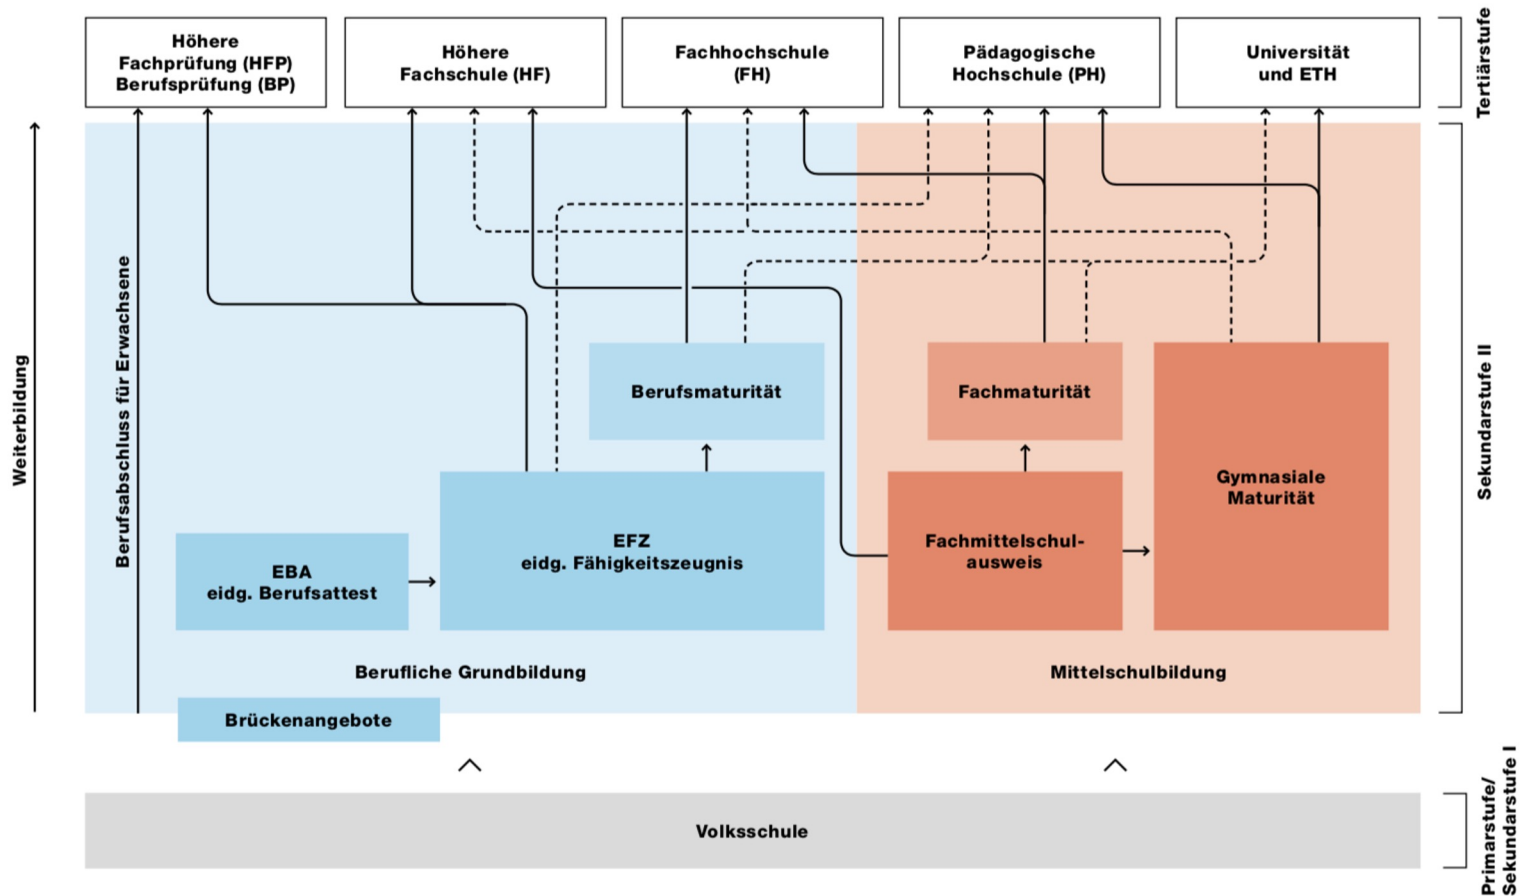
Höhere Fachprüfung (HFP) Berufsprüfung (BP)

Höhere Fachschule (HF)

Fachhochschule (FH)

Pädagogische Hochschule (PH)

Universität und ETH

Tertiärstufe

Weiterbildung

Berufsabschluss für Erwachsene

Berufsmaturität

Fachmaturität

Gymnasiale Maturität

EFZ eidg. Fähigkeitszeugnis

EBA eidg. Berufsattest

Fachmittelschulausweis

Sekundarstufe II

Berufliche Grundbildung

Mittelschulbildung

Brückenangebote

Volksschule

Primarstufe/ Sekundarstufe I